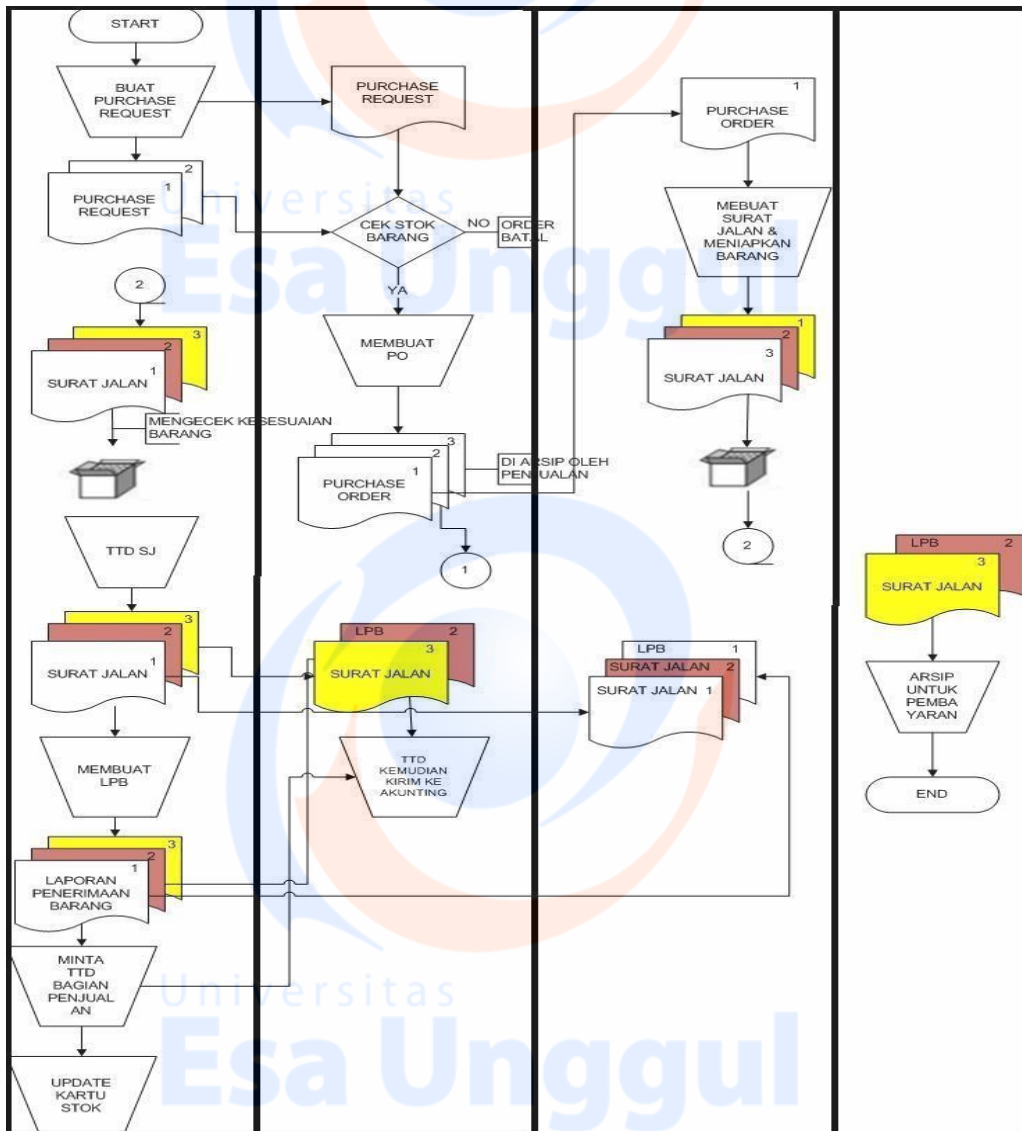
START

BUAT PURCHASE REQUEST

2
1
PURCHASE REQUEST

2

3
2
1
SURAT JALAN

MENGECEK KESESUAIAN BARANG

TTD SJ

3
2
1
SURAT JALAN

MEMBUAT LPB

3
2
1
LAPORAN PENERIMAAN BARANG

MINTA TTD BAGIAN PENJUALAN

UPDATE KARTU STOK

PURCHASE REQUEST

CEK STOK BARANG

NO

ORDER BATAL

YA

MEMBUAT PO

3
2
1
PURCHASE ORDER

DI ARSIP OLEH PENJUALAN

1

LPB 2
SURAT JALAN 3

TTD KEMUDIAN KIRIM KE AKUNTING

1
PURCHASE ORDER

MEBUAT SURAT JALAN & MENIAPKAN BARANG

1
2
3
SURAT JALAN

2

LPB 1
SURAT JALAN 2
SURAT JALAN 1

LPB 2
3
SURAT JALAN

ARSIP UNTUK PEMBAYARAN

END

Universitas
Esa Unggul
Universitas
Esa Unggul